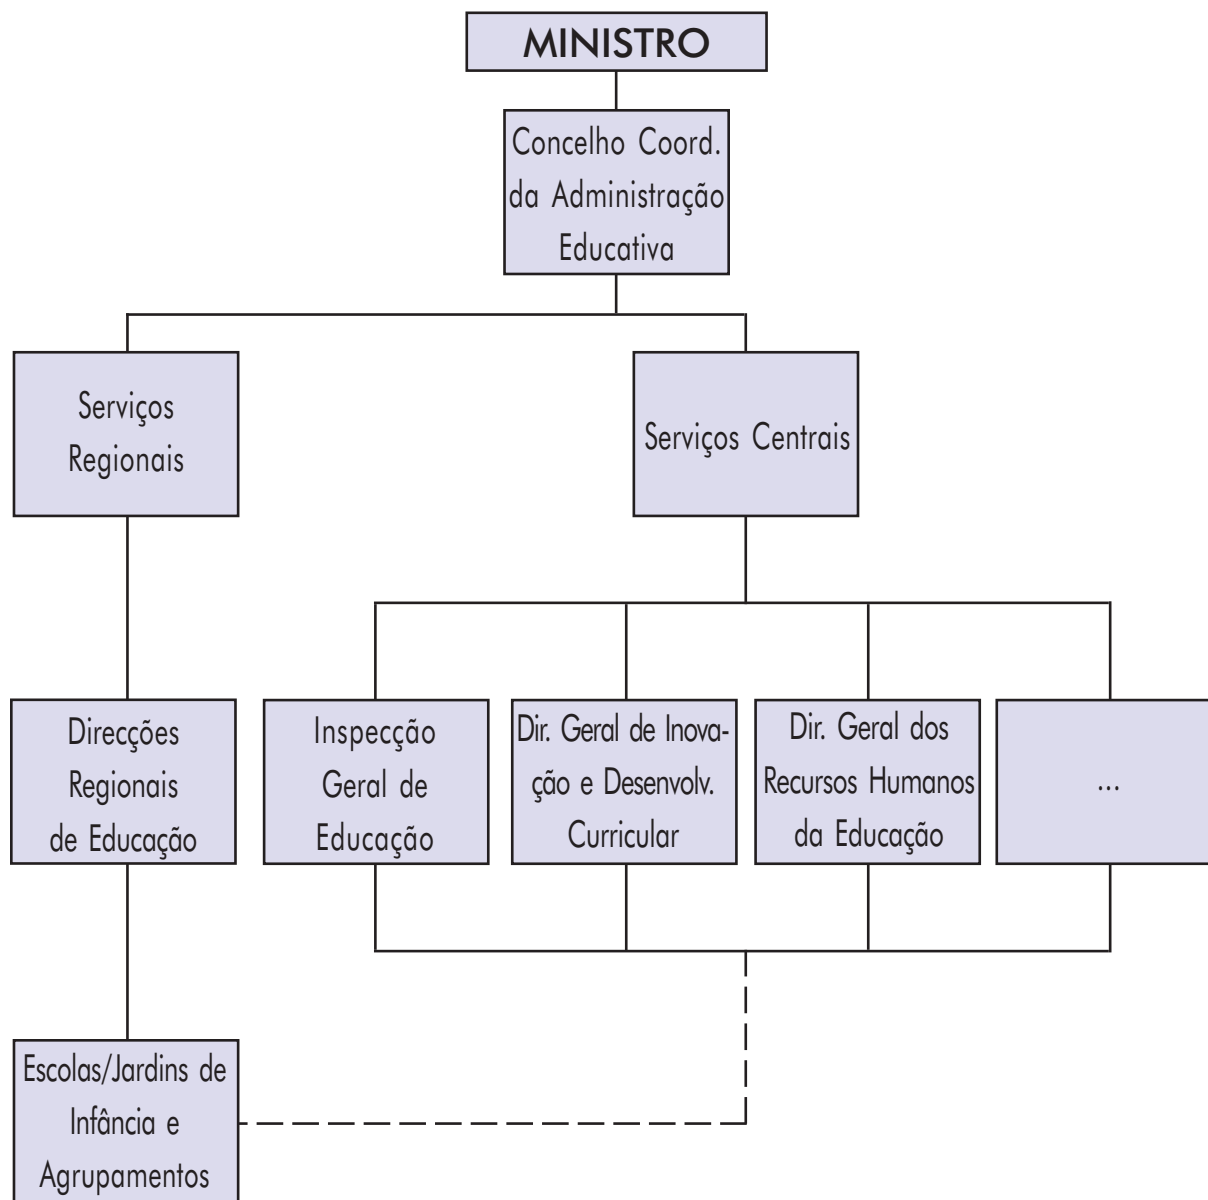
MINISTRO

Concelho Coord. da Administração Educativa

Serviços Regionais

Serviços Centrais

Direcções Regionais de Educação

Inspecção Geral de Educação

Dir. Geral de Inovação e Desenvolv. Curricular

Dir. Geral dos Recursos Humanos da Educação

...

Escolas/Jardins de Infância e Agrupamentos